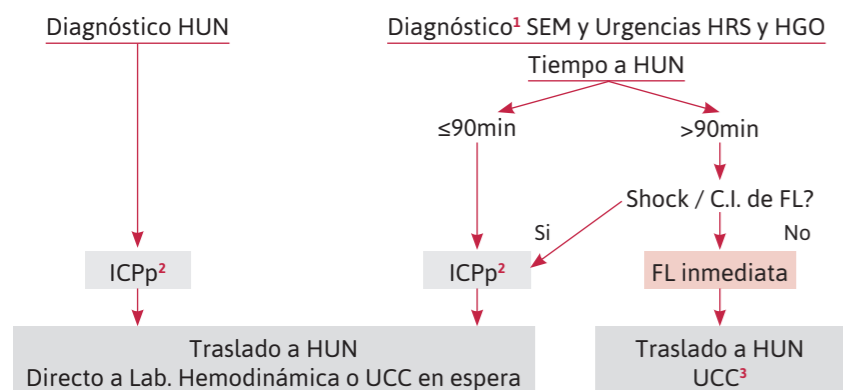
Diagnóstico HUN

Diagnóstico$^{1}$ SEM y Urgencias HRS y HGO

Tiempo a HUN

≤90min

>90min

Shock / C.I. de FL?

Si

No

ICPp$^{2}$

ICPp$^{2}$

FL inmediata

Traslado a HUN
Directo a Lab. Hemodinámica o UCC en espera

Traslado a HUN
UCC$^{3}$